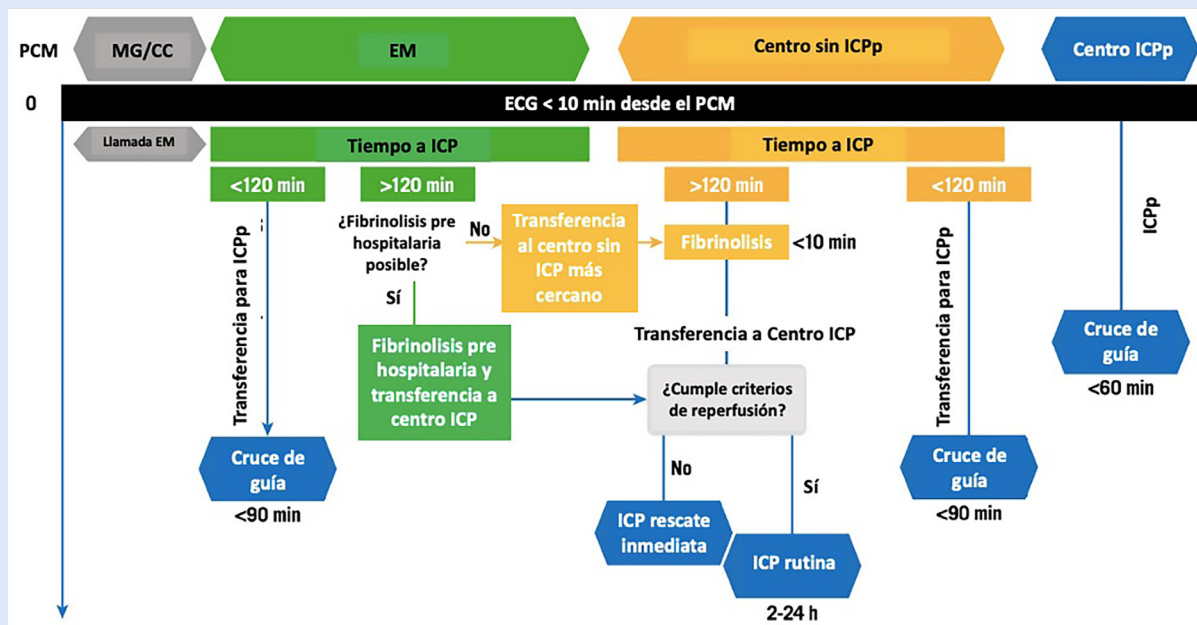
PCM
MG/CC
EM
Centro sin ICPp
Centro ICPp
0
ECG < 10 min desde el PCM
Llamada EM
Tiempo a ICP
Tiempo a ICP
<120 min
>120 min
>120 min
<120 min
Transferencia para ICPp
¿Fibrinolisis pre hospitalaria posible?
No
Transferencia al centro sin ICP más cercano
Fibrinolisis
<10 min
Transferencia para ICPp
ICPp
Sí
Transferencia a Centro ICP
Fibrinolisis pre hospitalaria y transferencia a centro ICP
¿Cumple criterios de reperfusión?
Cruce de guía
<60 min
Cruce de guía
<90 min
No
Sí
Cruce de guía
<90 min
ICP rescate inmediata
ICP rutina
2-24 h